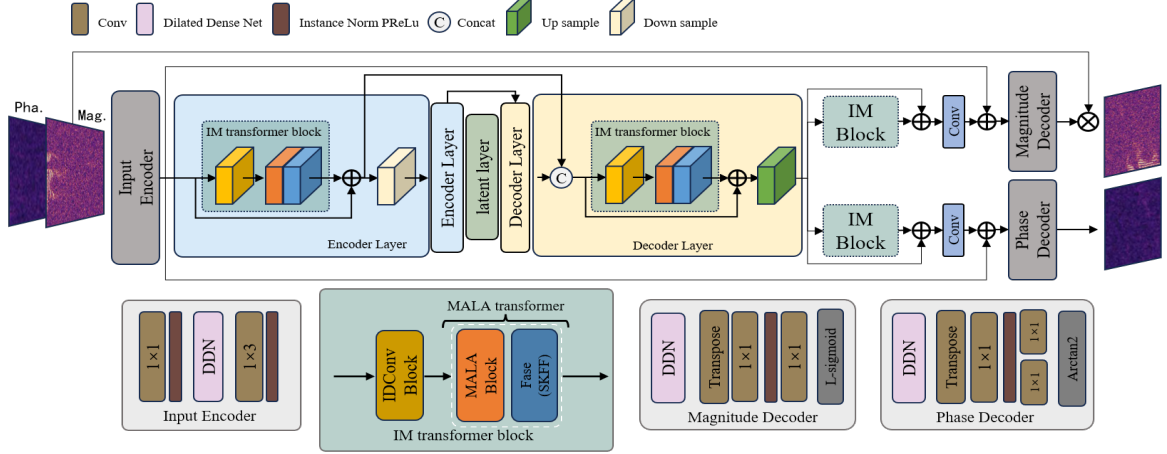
Conv
Dilated Dense Net
Instance Norm PReLu
C Concat
Up sample
Down sample

Pha.
Mag.
Input Encoder
IM transformer block
Encoder Layer
Encoder Layer
latent layer
Decoder Layer
C
IM transformer block
Decoder Layer
IM Block
Conv
Magnitude Decoder
IM Block
Conv
Phase Decoder

1×1
DDN
1×3
Input Encoder

MALA transformer
IDConv Block
MALA Block
Fase (SKFF)
IM transformer block

DDN
Transpose
1×1
1×1
L-sigmoid
Magnitude Decoder

DDN
Transpose
1×1
1×1
1×1
Arctan2
Phase Decoder